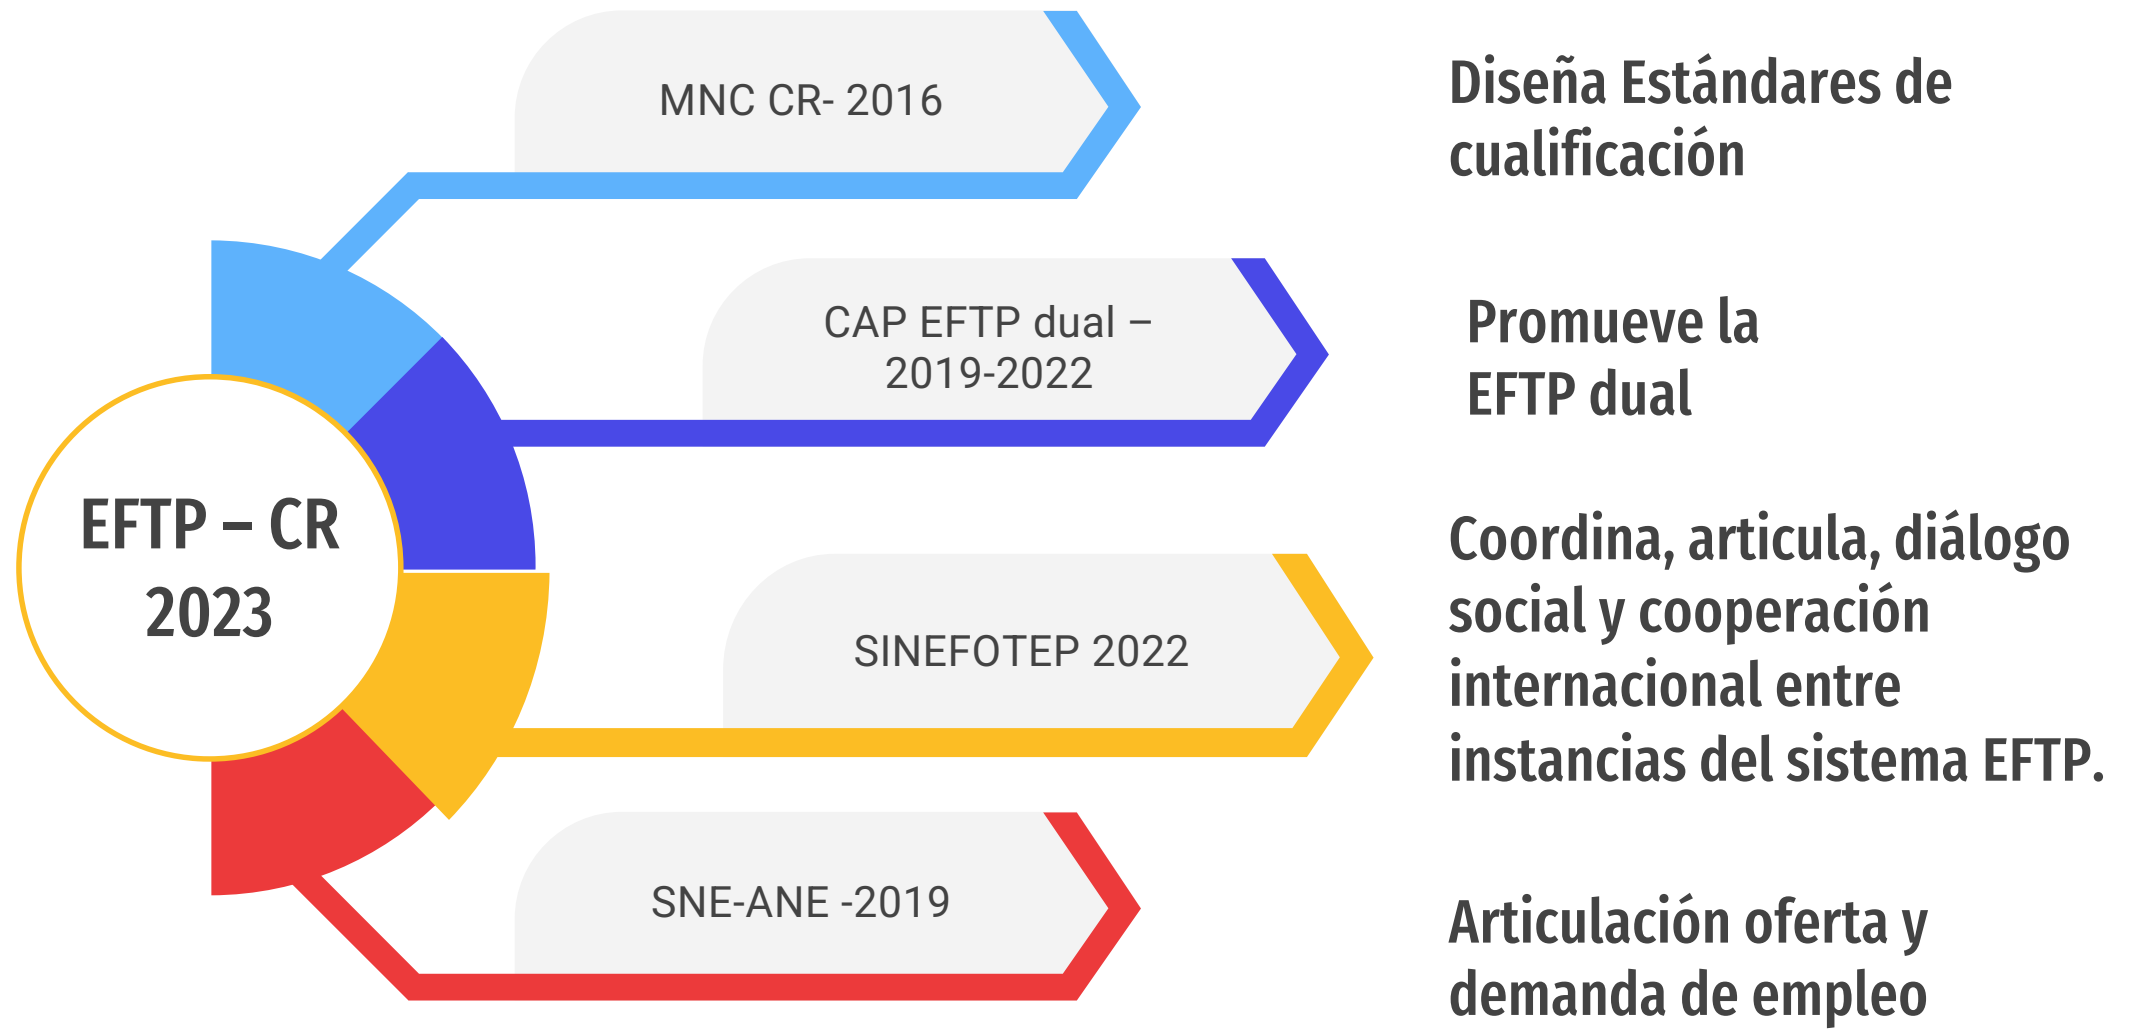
EFTP – CR 2023

MNC CR- 2016

Diseña Estándares de cualificación

CAP EFTP dual – 2019-2022

Promueve la EFTP dual

SINEFOTEP 2022

Coordina, articula, diálogo social y cooperación internacional entre instancias del sistema EFTP.

SNE-ANE -2019

Articulación oferta y demanda de empleo